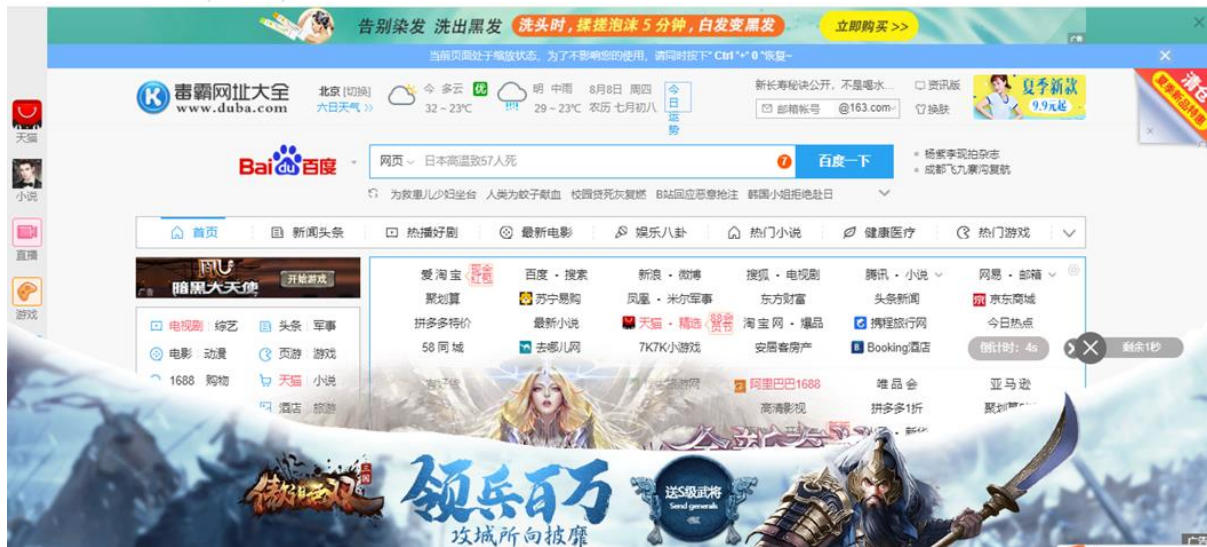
告别染发 洗出黑发 洗头时，揉搓泡沫 5 分钟，白发变黑发 立即购买 >>

当前页面处于缩放状态，为了不影响您的使用，请同时按下" Ctrl "+" 0 "恢复~

毒霸网址大全 www.duba.com

北京 [切换] 六日天气 >> 今 多云 优 32 ~ 23℃ 明 中雨 29 ~ 23℃ 8月8日 周四 农历 七月初八 今日运势

新长寿秘诀公开，不是喝水... 资讯版 邮箱帐号 @163.com 换肤 夏季新款 9.9元起

天猫 小说 直播 游戏

Baidu百度 网页 日本高温致57人死 百度一下 • 杨紫李现拍杂志 • 成都飞九寨沟复航

为救車儿少妇坐台 人类为蚊子献血 校园贷死灰复燃 B站回应恶意抢注 韩国小姐拒绝赴日

首页 新闻头条 热播好剧 最新电影 娱乐八卦 热门小说 健康医疗 热门游戏

暗黑大天使 开始游戏

电视剧 综艺 头条 军事 电影 动漫 页游 游戏 1688 购物 天猫 小说 酒店 旅游

爱淘宝 百度 · 搜索 新浪 · 微博 搜狐 · 电视剧 腾讯 · 小说 网易 · 邮箱
聚划算 苏宁易购 凤凰 · 米尔军事 东方财富 头条新闻 京东商城
拼多多特价 最新小说 天猫 · 精选 淘宝网 · 爆品 携程旅行网 今日热点
58 同城 去哪儿网 7K7K小游戏 安居客房产 Booking酒店
阿里巴巴1688 唯品会 亚马逊
高清影视 拼多多1折 聚划算

倒计时：4s 剩余1秒

傲世三国 领乐百万 送S级武将 Send generals 攻城所向披靡